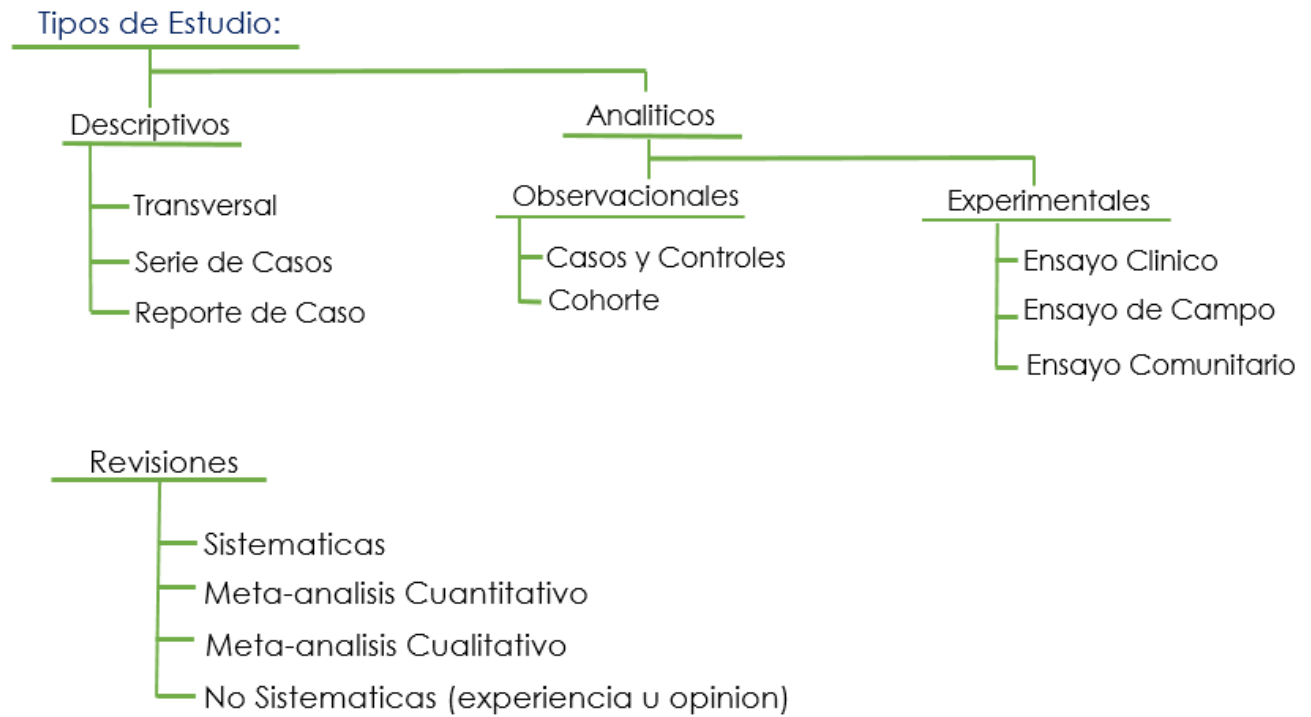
Tipos de Estudio:

Descriptivos

Transversal

Serie de Casos

Reporte de Caso

Analiticos

Observacionales

Casos y Controles

Cohorte

Experimentales

Ensayo Clinico

Ensayo de Campo

Ensayo Comunitario

Revisiones

Sistematicas

Meta-analisis Cuantitativo

Meta-analisis Cualitativo

No Sistematicas (experiencia u opinion)